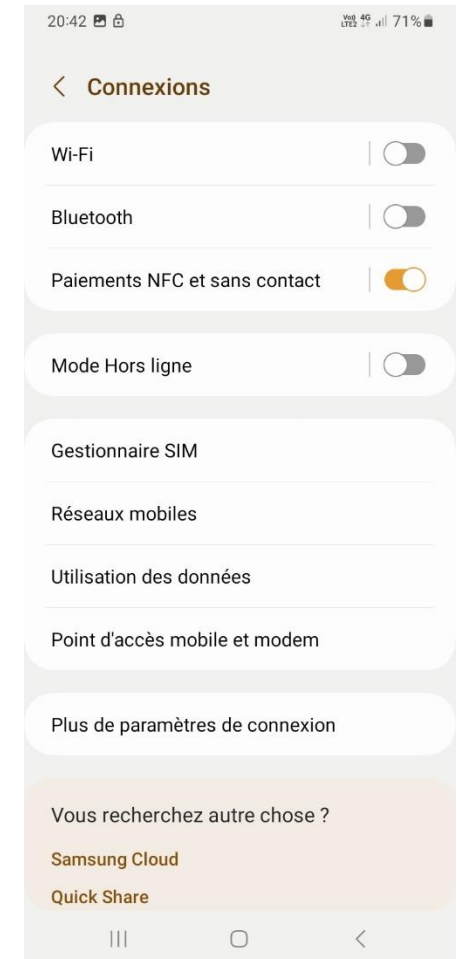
20:42

Vo) 4G LTE2 71%

< Connexions

Wi-Fi

Bluetooth

Paiements NFC et sans contact

Mode Hors ligne

Gestionnaire SIM

Réseaux mobiles

Utilisation des données

Point d'accès mobile et modem

Plus de paramètres de connexion

Vous recherchez autre chose ?

Samsung Cloud

Quick Share